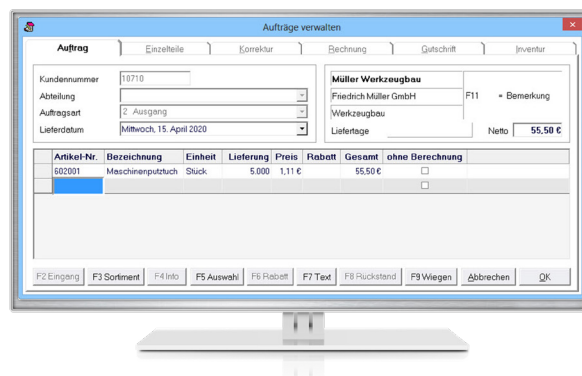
Aufträge verwalten

Auftrag | Einzelteile | Korrektur | Rechnung | Gutschrift | Inventur

Kundennummer 10710
Abteilung
Auftragsart 2 Ausgang
Lieferdatum Mittwoch, 15. April 2020

Müller Werkzeugbau
Friedrich Müller GmbH
Werkzeugbau
F11 = Bemerkung
Liefertage
Netto 55,50 €

| Artikel-Nr. | Bezeichnung | Einheit | Lieferung | Preis | Rabatt | Gesamt | ohne Berechnung |
|---|---|---|---|---|---|---|---|
| 602001 | Maschinenputztuch | Stück | 5.000 | 1,11 € | | 55,50 € | ☐ |
| | | | | | | | ☐ |

F2 Eingang | F3 Sortiment | F4 Info | F5 Auswahl | F6 Rabatt | F7 Text | F8 Rückstand | F9 Wiegen | Abbrechen | OK